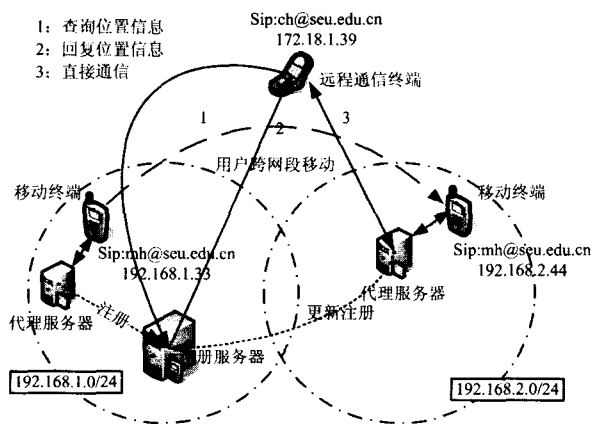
1：查询位置信息
2：回复位置信息
3：直接通信

Sip:ch@seu.edu.cn
172.18.1.39

远程通信终端

1
2
3

用户跨网段移动

移动终端

移动终端

Sip:mh@seu.edu.cn
192.168.1.33

Sip:mh@seu.edu.cn
192.168.2.44

代理服务器

注册

更新注册

代理服务器

册服务器

192.168.1.0/24

192.168.2.0/24